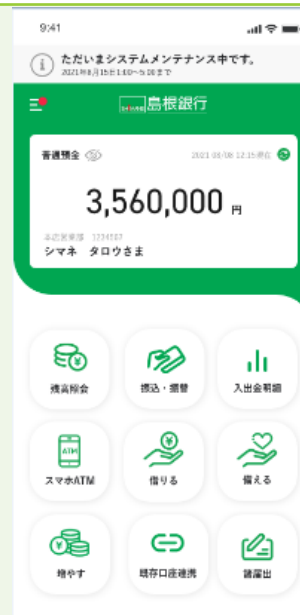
9:41

ただいまシステムメンテナンス中です。
2021年8月15日1:00〜5:00まで

島根銀行

普通預金
2021.08.08 12:15現在

3,560,000 円

本店営業部 1234567
シマネ タロウさま

残高照会

振込・振替

入出金明細

スマホATM

借りる

備える

増やす

既存口座連携

諸届出